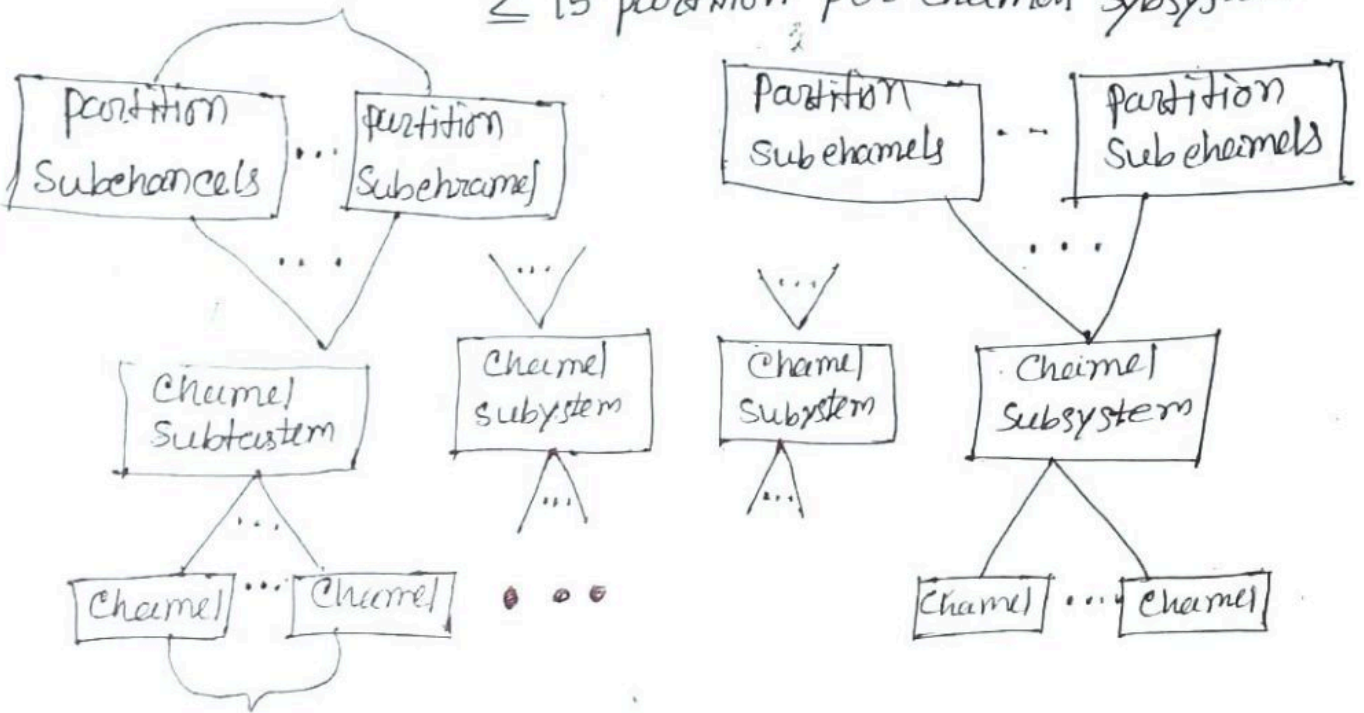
$\leq$ 15 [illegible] per channel subsystem

partition Subchancels ... partition Subchrame]

Partition Subchamels ... partition Subcheimels

...

...

...

...

Chamel Subtcistem

Chamel subystem

Chamel Subystem

Cheimel Subsystem

...

...

...

Chamel ... Chamel

• • •

Chamel ... Chamel